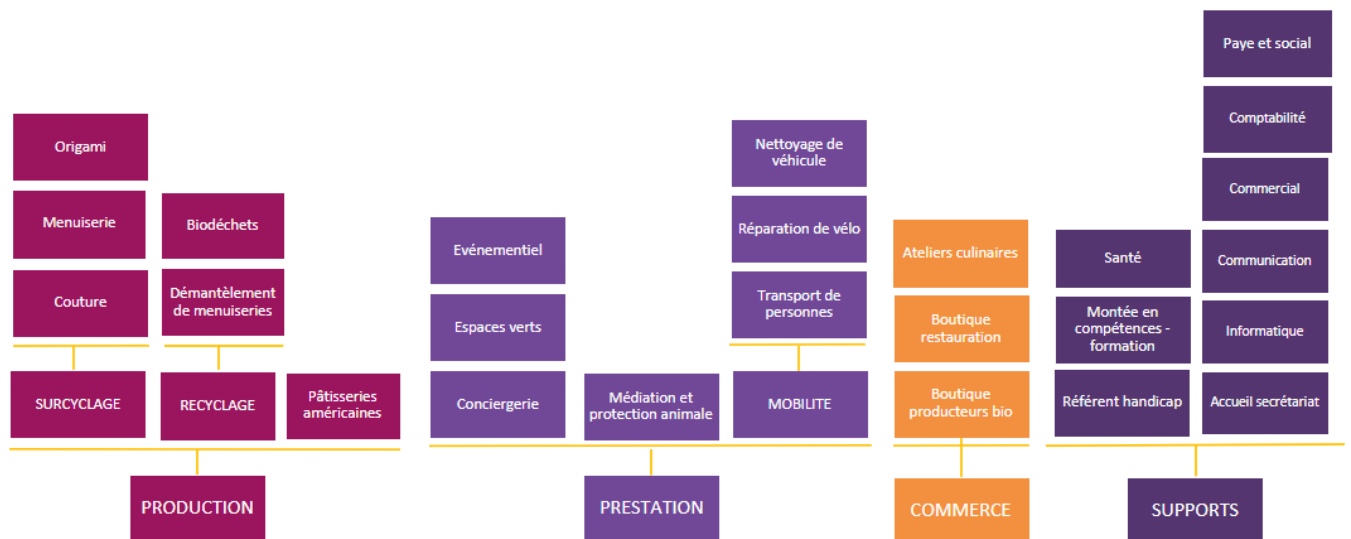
Origami

Menuiserie

Couture

SURCYCLAGE

Biodéchets

Démantèlement de menuiseries

RECYCLAGE

Pâtisseries américaines

PRODUCTION

Evénementiel

Espaces verts

Conciergerie

Médiation et protection animale

Nettoyage de véhicule

Réparation de vélo

Transport de personnes

MOBILITE

PRESTATION

Ateliers culinaires

Boutique restauration

Boutique producteurs bio

COMMERCE

Santé

Montée en compétences - formation

Référent handicap

Paye et social

Comptabilité

Commercial

Communication

Informatique

Accueil secrétariat

SUPPORTS